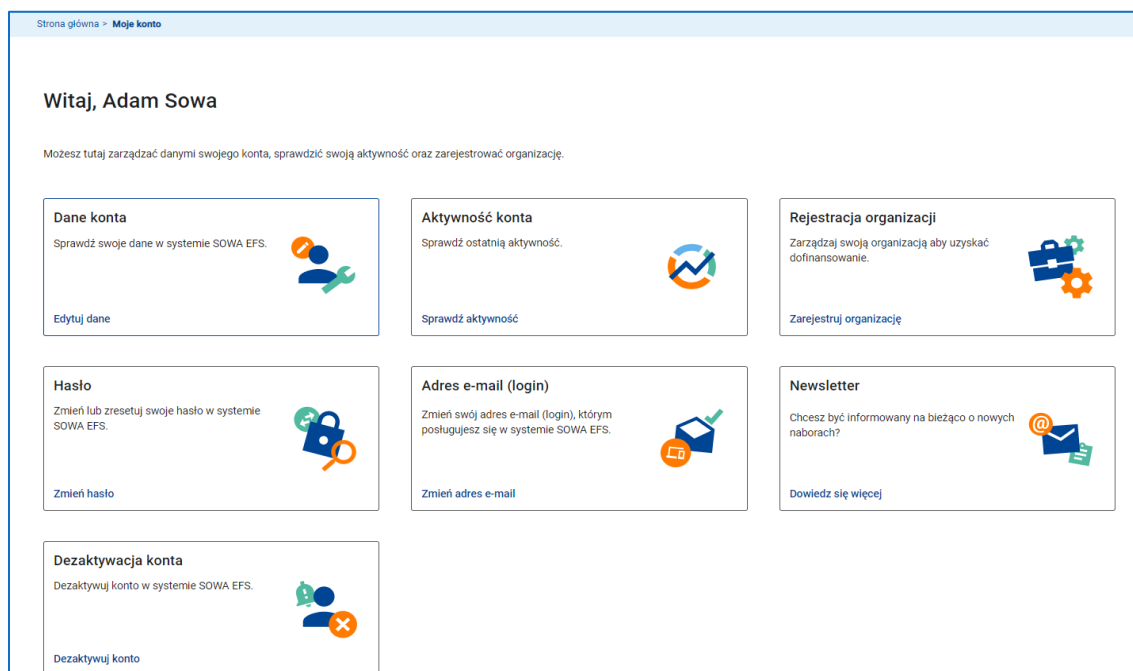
Strona główna > Moje konto

Witaj, Adam Sowa

Możesz tutaj zarządzać danymi swojego konta, sprawdzić swoją aktywność oraz zarejestrować organizację.

Dane konta

Sprawdź swoje dane w systemie SOWA EFS.

Edytuj dane

Aktywność konta

Sprawdź ostatnią aktywność.

Sprawdź aktywność

Rejestracja organizacji

Zarządzaj swoją organizacją aby uzyskać dofinansowanie.

Zarejestruj organizację

Hasło

Zmień lub zresetuj swoje hasło w systemie SOWA EFS.

Zmień hasło

Adres e-mail (login)

Zmień swój adres e-mail (login), którym posługujesz się w systemie SOWA EFS.

Zmień adres e-mail

Newsletter

Chcesz być informowany na bieżąco o nowych naborach?

Dowiedz się więcej

Dezaktywacja konta

Dezaktywuj konto w systemie SOWA EFS.

Dezaktywuj konto